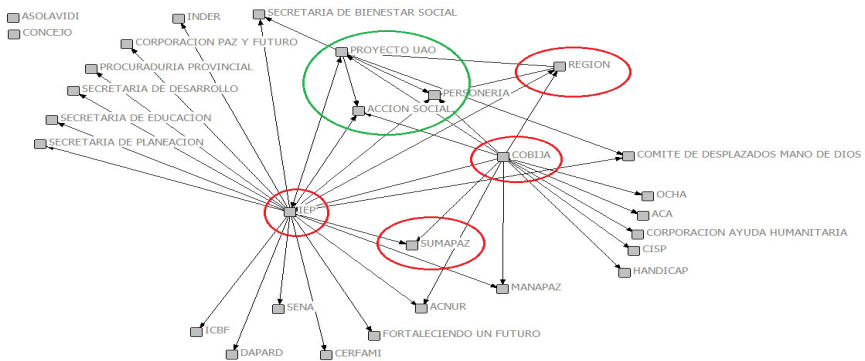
ASOLAVIDI
CONCEJO
INDER
SECRETARIA DE BIENESTAR SOCIAL
CORPORACION PAZ Y FUTURO
PROYECTO UAO
PROCURADURIA PROVINCIAL
REGION
SECRETARIA DE DESARROLLO
PERSONERIA
ACCION SOCIAL
SECRETARIA DE EDUCACION
SECRETARIA DE PLANEACION
COBIJA
COMITE DE DESPLAZADOS MANO DE DIOS
OCHA
IEP
ACA
CORPORACION AYUDA HUMANITARIA
SUMAPAZ
CISP
HANDICAP
MANAPAZ
SENA
ACNUR
ICBF
FORTALECIENDO UN FUTURO
DAPARD
CERFAMI